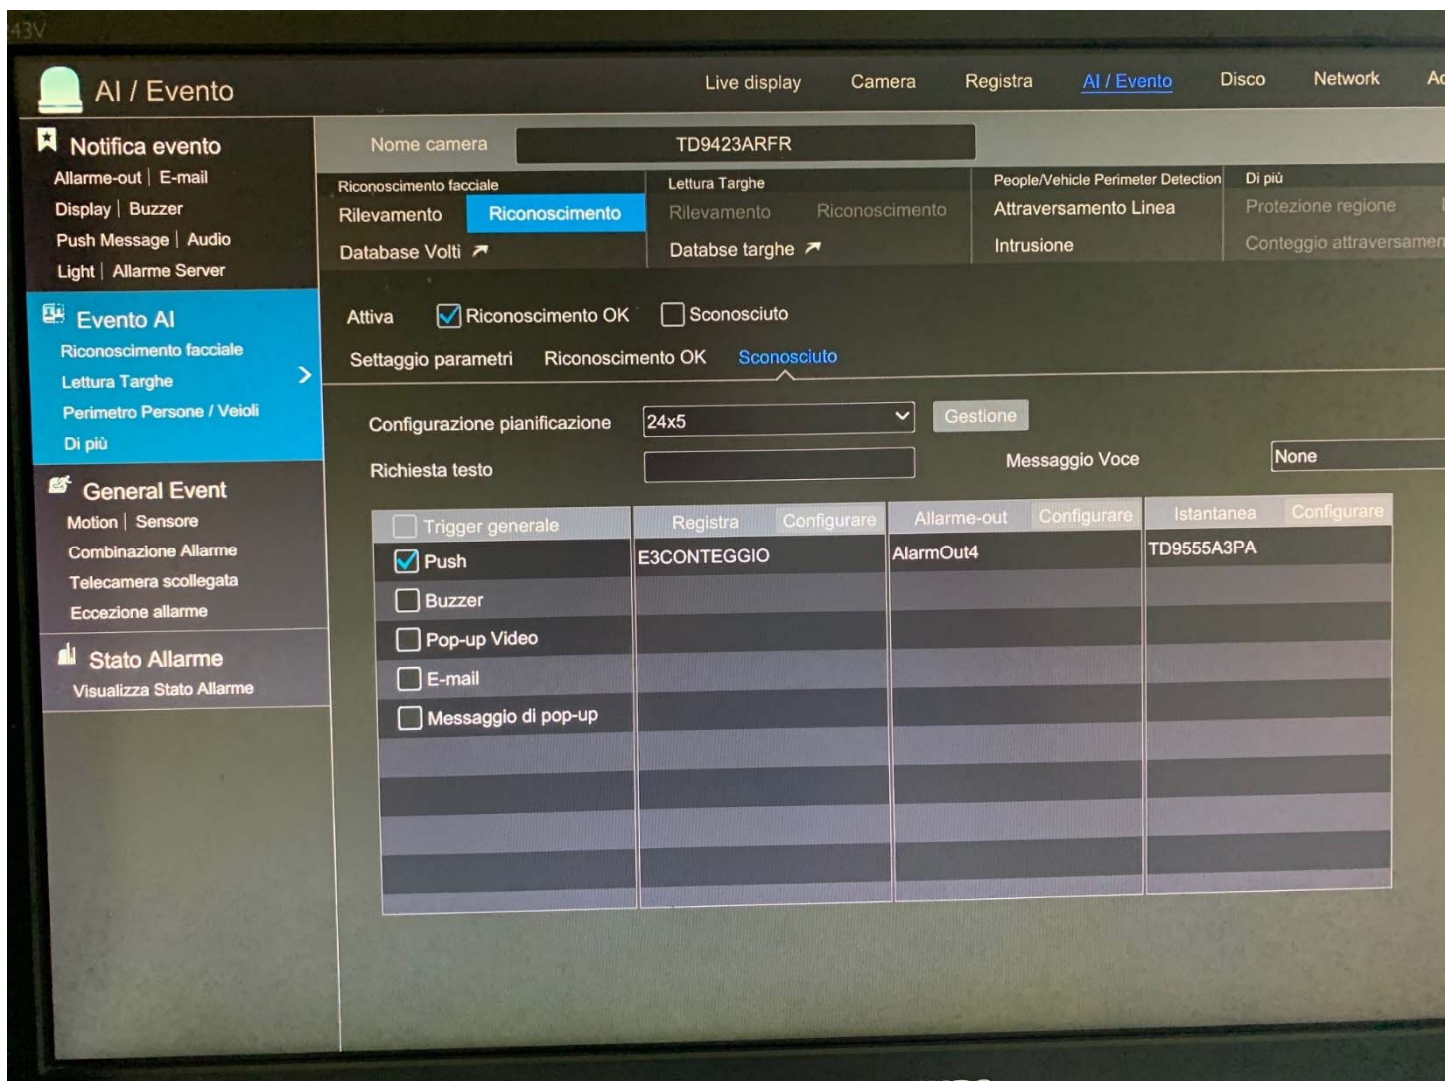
43V

AI / Evento

Live display | Camera | Registra | AI / Evento | Disco | Network | Ac

Notifica evento
Allarme-out | E-mail
Display | Buzzer
Push Message | Audio
Light | Allarme Server

Evento AI
Riconoscimento facciale
Lettura Targhe
Perimetro Persone / Veioli
Di più

General Event
Motion | Sensore
Combinazione Allarme
Telecamera scollegata
Eccezione allarme

Stato Allarme
Visualizza Stato Allarme

Nome camera TD9423ARFR

Riconoscimento facciale
Rilevamento Riconoscimento
Database Volti

Lettura Targhe
Rilevamento Riconoscimento
Databse targhe

People/Vehicle Perimeter Detection
Attraversamento Linea
Intrusione

Di più
Protezione regione
Conteggio attraversamen

Attiva Riconoscimento OK Sconosciuto

Settaggio parametri Riconoscimento OK Sconosciuto

Configurazione pianificazione 24x5 Gestione

Richiesta testo Messaggio Voce None

| Trigger generale | Registra Configurare | Allarme-out Configurare | Istantanea Configurare |
|---|---|---|---|
| Push | E3CONTEGGIO | AlarmOut4 | TD9555A3PA |
| Buzzer | | | |
| Pop-up Video | | | |
| E-mail | | | |
| Messaggio di pop-up | | | |